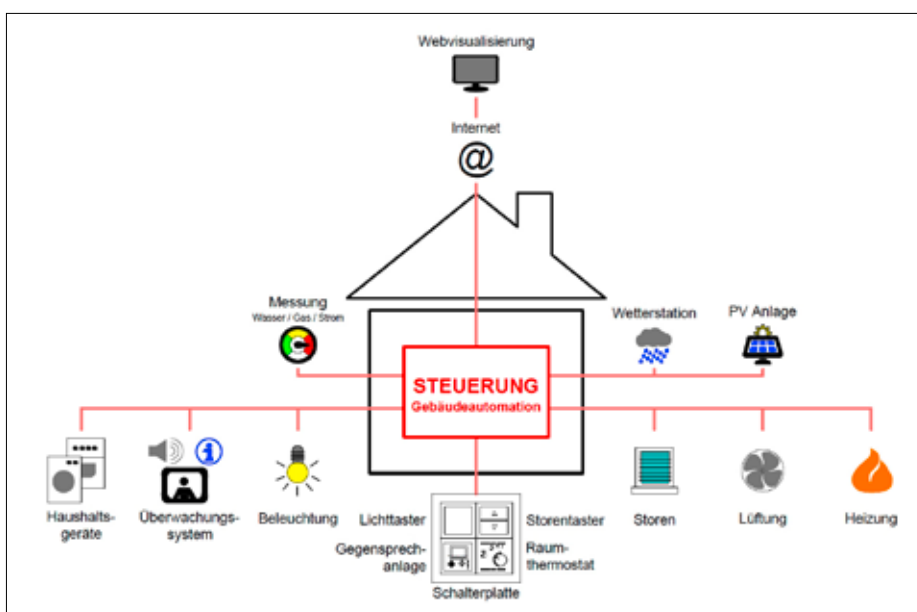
Webvisualisierung

Internet

@

Messung
Wasser / Gas / Strom

Wetterstation

PV Anlage

STEUERUNG
Gebäudeautomation

Haushaltsgeräte

Überwachungssystem

Beleuchtung

Lichttaster

Gegensprechanlage

Storentaster

Raumthermostat

Schalterplatte

Storen

Lüftung

Heizung